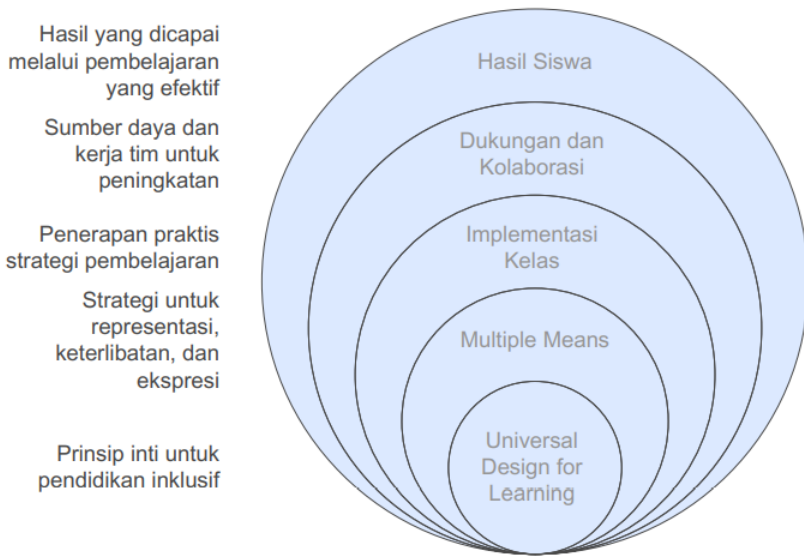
Hasil yang dicapai melalui pembelajaran yang efektif

Hasil Siswa

Sumber daya dan kerja tim untuk peningkatan

Dukungan dan Kolaborasi

Penerapan praktis strategi pembelajaran

Implementasi Kelas

Strategi untuk representasi, keterlibatan, dan ekspresi

Multiple Means

Prinsip inti untuk pendidikan inklusif

Universal Design for Learning